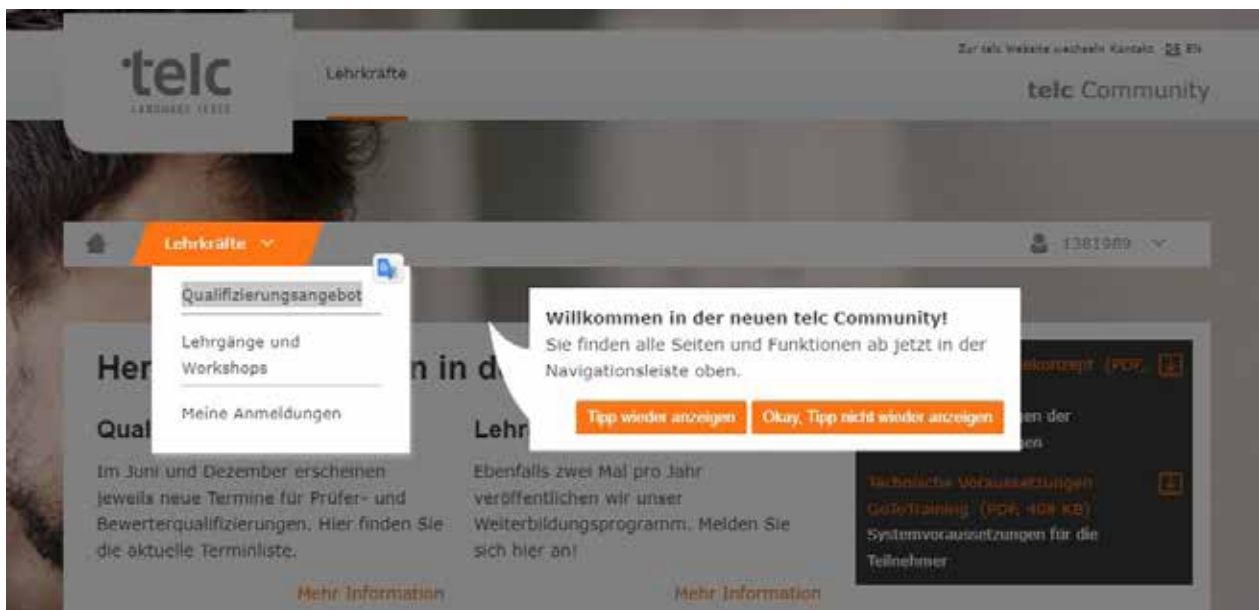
telc
LANGUAGE TESTS

Lehrkräfte

Zur telc Website wechseln Kontakt DE EN

telc Community

Lehrkräfte

1381989

Qualifizierungsangebot

Lehrgänge und Workshops

Meine Anmeldungen

Her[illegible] n in d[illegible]

Qual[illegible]

Im Juni und Dezember erscheinen jeweils neue Termine für Prüfer- und Bewerterqualifizierungen. Hier finden Sie die aktuelle Terminliste.

Mehr Information

Lehr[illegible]

Ebenfalls zwei Mal pro Jahr veröffentlichen wir unser Weiterbildungsprogramm. Melden Sie sich hier an!

Mehr Information

Willkommen in der neuen telc Community!
Sie finden alle Seiten und Funktionen ab jetzt in der Navigationsleiste oben.

Tipp wieder anzeigen

Okay, Tipp nicht wieder anzeigen

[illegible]konzept (PDF, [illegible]

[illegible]en der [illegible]en

Technische Voraussetzungen GoToTraining (PDF, 408 KB)
Systemvoraussetzungen für die Teilnehmer